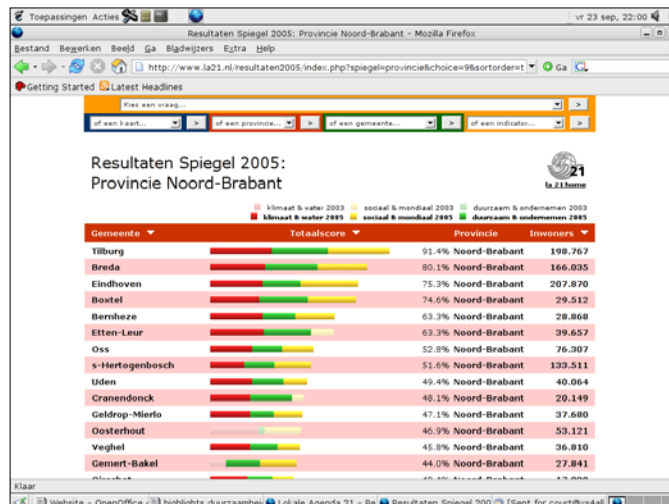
Toepassingen Acties

vr 23 sep, 22:00

Resultaten Spiegel 2005: Provincie Noord-Brabant - Mozilla Firefox

Bestand Bewerken Beeld Ga Bladwijzers Extra Help

http://www.la21.nl/resultaten2005/index.php?spiegel=provincie&choice=9&sortorder=t

Ga

Getting Started Latest Headlines

Kies een vraag...

of een kaart...

of een provincie...

of een gemeente...

of een indicator...

Resultaten Spiegel 2005: Provincie Noord-Brabant

la 21 home

klimaat & water 2003 sociaal & mondiaal 2003 duurzaam & ondernemen 2003

klimaat & water 2005 sociaal & mondiaal 2005 duurzaam & ondernemen 2005

| Gemeente | Totaalscore | Provincie | Inwoners |
|---|---|---|---|
| Tilburg | 91.4% | Noord-Brabant | 198.767 |
| Breda | 80.1% | Noord-Brabant | 166.035 |
| Eindhoven | 75.3% | Noord-Brabant | 207.870 |
| Boxtel | 74.6% | Noord-Brabant | 29.512 |
| Bernheze | 63.3% | Noord-Brabant | 28.868 |
| Etten-Leur | 63.3% | Noord-Brabant | 39.657 |
| Oss | 52.8% | Noord-Brabant | 76.307 |
| s-Hertogenbosch | 51.6% | Noord-Brabant | 133.511 |
| Uden | 49.4% | Noord-Brabant | 40.064 |
| Cranendonck | 48.1% | Noord-Brabant | 20.149 |
| Geldrop-Mierlo | 47.1% | Noord-Brabant | 37.680 |
| Oosterhout | 46.9% | Noord-Brabant | 53.121 |
| Veghel | 45.8% | Noord-Brabant | 36.810 |
| Gemert-Bakel | 44.0% | Noord-Brabant | 27.841 |
| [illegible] | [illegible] | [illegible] | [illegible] |

Klaar

Website - OpenOffice highlights duurzaamhei Lokale Agenda 21 - Re Resultaten Spiegel 200 [Sent for court@usAll